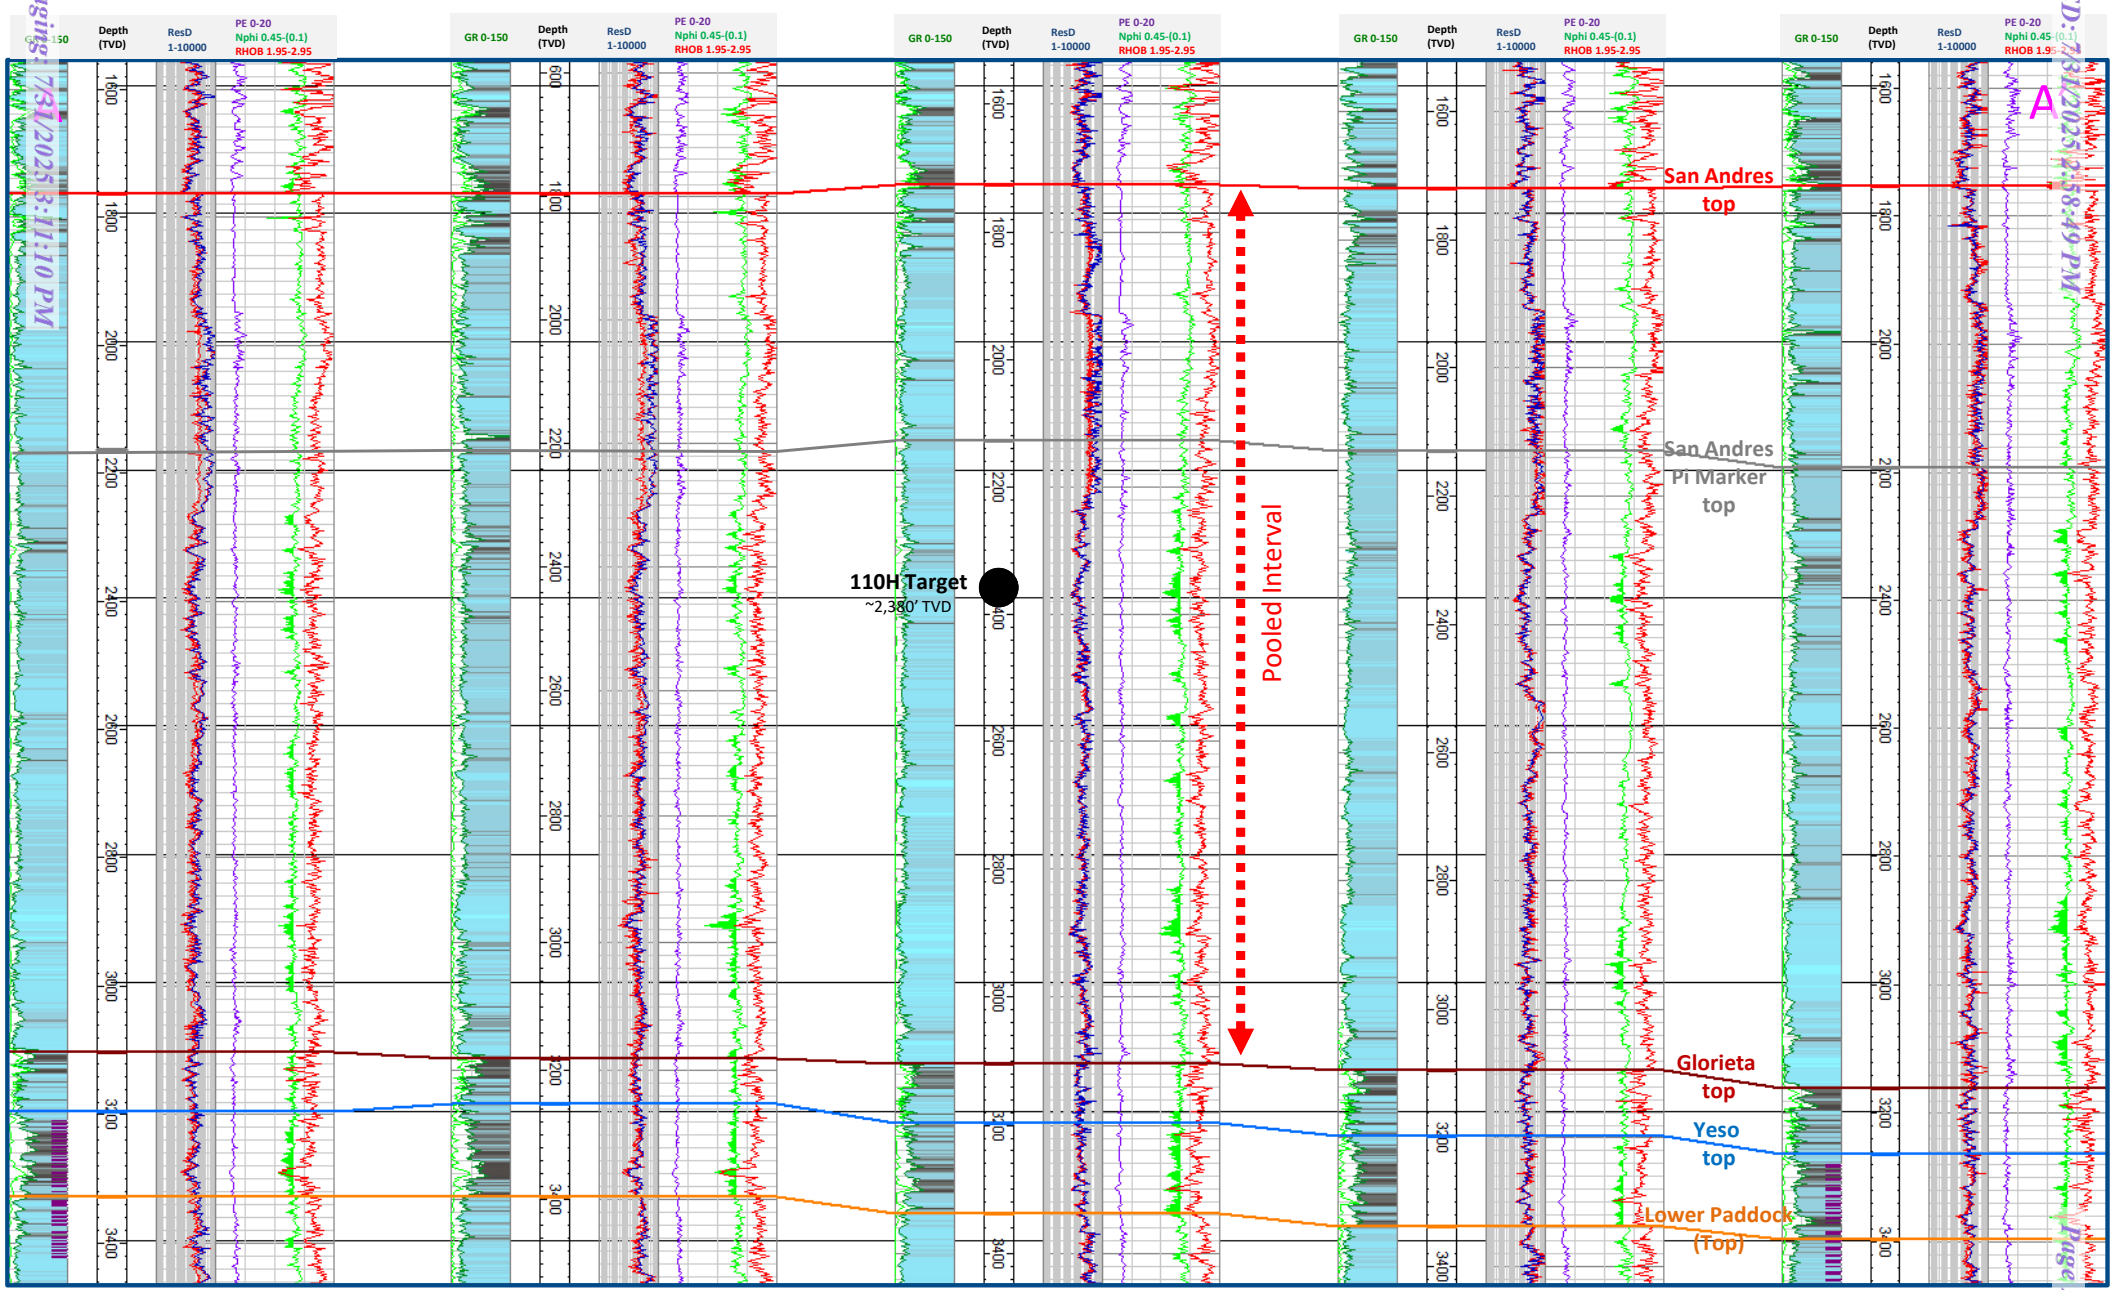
GR 0-150 Depth (TVD) ResD 1-10000 PE 0-20 Nphi 0.45-(0.1) RHOB 1.95-2.95

GR 0-150 Depth (TVD) ResD 1-10000 PE 0-20 Nphi 0.45-(0.1) RHOB 1.95-2.95

GR 0-150 Depth (TVD) ResD 1-10000 PE 0-20 Nphi 0.45-(0.1) RHOB 1.95-2.95

GR 0-150 Depth (TVD) ResD 1-10000 PE 0-20 Nphi 0.45-(0.1) RHOB 1.95-2.95

GR 0-150 Depth (TVD) ResD 1-10000 PE 0-20 Nphi 0.45-(0.1) RHOB 1.95-2.95

A

1600 1800 2000 2200 2400 2600 2800 3000 3200 3400

San Andres top

San Andres Pi Marker top

110H Target
~2,380' TVD

Pooled Interval

Glorieta top

Yeso top

Lower Paddock (Top)

7/31/2025 3:11:10 PM

7/31/2025 2:58:49 PM